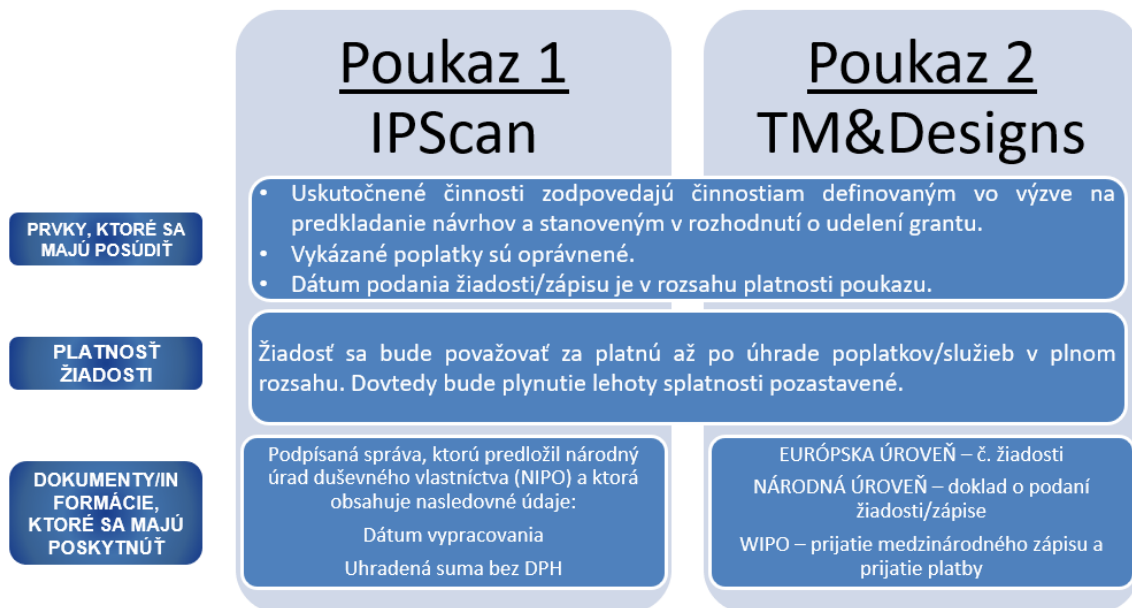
Poukaz 1
IPScan

Poukaz 2
TM&Designs

PRVKY, KTORÉ SA MAJÚ POSÚDIŤ

• Uskutočnené činnosti zodpovedajú činnostiam definovaným vo výzve na predkladanie návrhov a stanoveným v rozhodnutí o udelení grantu.
• Vykázané poplatky sú oprávnené.
• Dátum podania žiadosti/zápisu je v rozsahu platnosti poukazu.

PLATNOSŤ ŽIADOSTI

Žiadosť sa bude považovať za platnú až po úhrade poplatkov/služieb v plnom rozsahu. Dovtedy bude plynutie lehoty splatnosti pozastavené.

DOKUMENTY/INFORMÁCIE, KTORÉ SA MAJÚ POSKYTNÚŤ

Podpísaná správa, ktorú predložil národný úrad duševného vlastníctva (NIPO) a ktorá obsahuje nasledovné údaje:

Dátum vypracovania

Uhradená suma bez DPH

EURÓPSKA ÚROVEŇ – č. žiadosti

NÁRODNÁ ÚROVEŇ – doklad o podaní žiadosti/zápise

WIPO – prijatie medzinárodného zápisu a prijatie platby